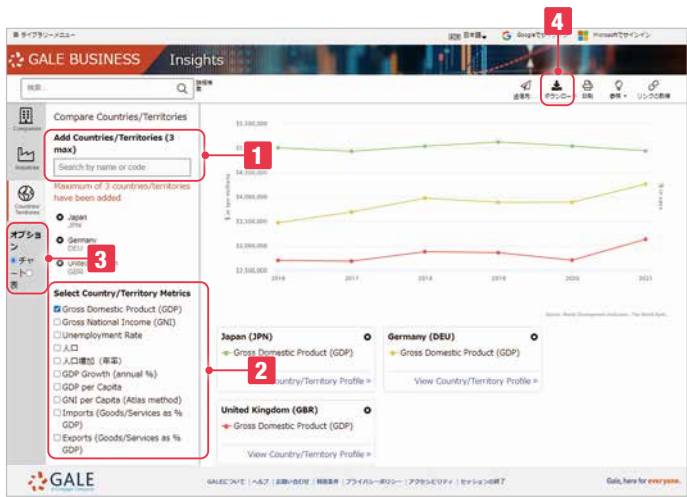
ライブラリーメニュー
日本語 Googleでサインイン Microsoftでサインイン
GALE BUSINESS Insights
検索 詳細検索
送信先 ダウンロード 印刷 参照 リンクの取得
4
Companies
Industries
Countries/Territories
Compare Countries/Territories
Add Countries/Territories (3 max)
Search by name or code
1
Maximum of 3 countries/territories have been added
Japan JPN
Germany DEU
United Kingdom GBR
オプション
チャート
表
3
Select Country/Territory Metrics
Gross Domestic Product (GDP)
Gross National Income (GNI)
Unemployment Rate
人口
人口増加（年率）
GDP Growth (annual %)
GDP per Capita
GNI per Capita (Atlas method)
Imports (Goods/Services as % GDP)
Exports (Goods/Services as % GDP)
2
\$5,500,000
\$4,500,000
\$4,000,000
\$3,500,000
\$3,000,000
\$2,500,000
2016
2017
2018
2019
2020
2021
Japan (JPN)
Gross Domestic Product (GDP)
View Country/Territory Profile >
Germany (DEU)
Gross Domestic Product (GDP)
View Country/Territory Profile >
United Kingdom (GBR)
Gross Domestic Product (GDP)
View Country/Territory Profile >
GALE
GALEについて | ヘルプ | お問い合わせ | 利用条件 | プライバシーポリシー | アクセシビリティ | セッションの終了
Gale, here for everyone.